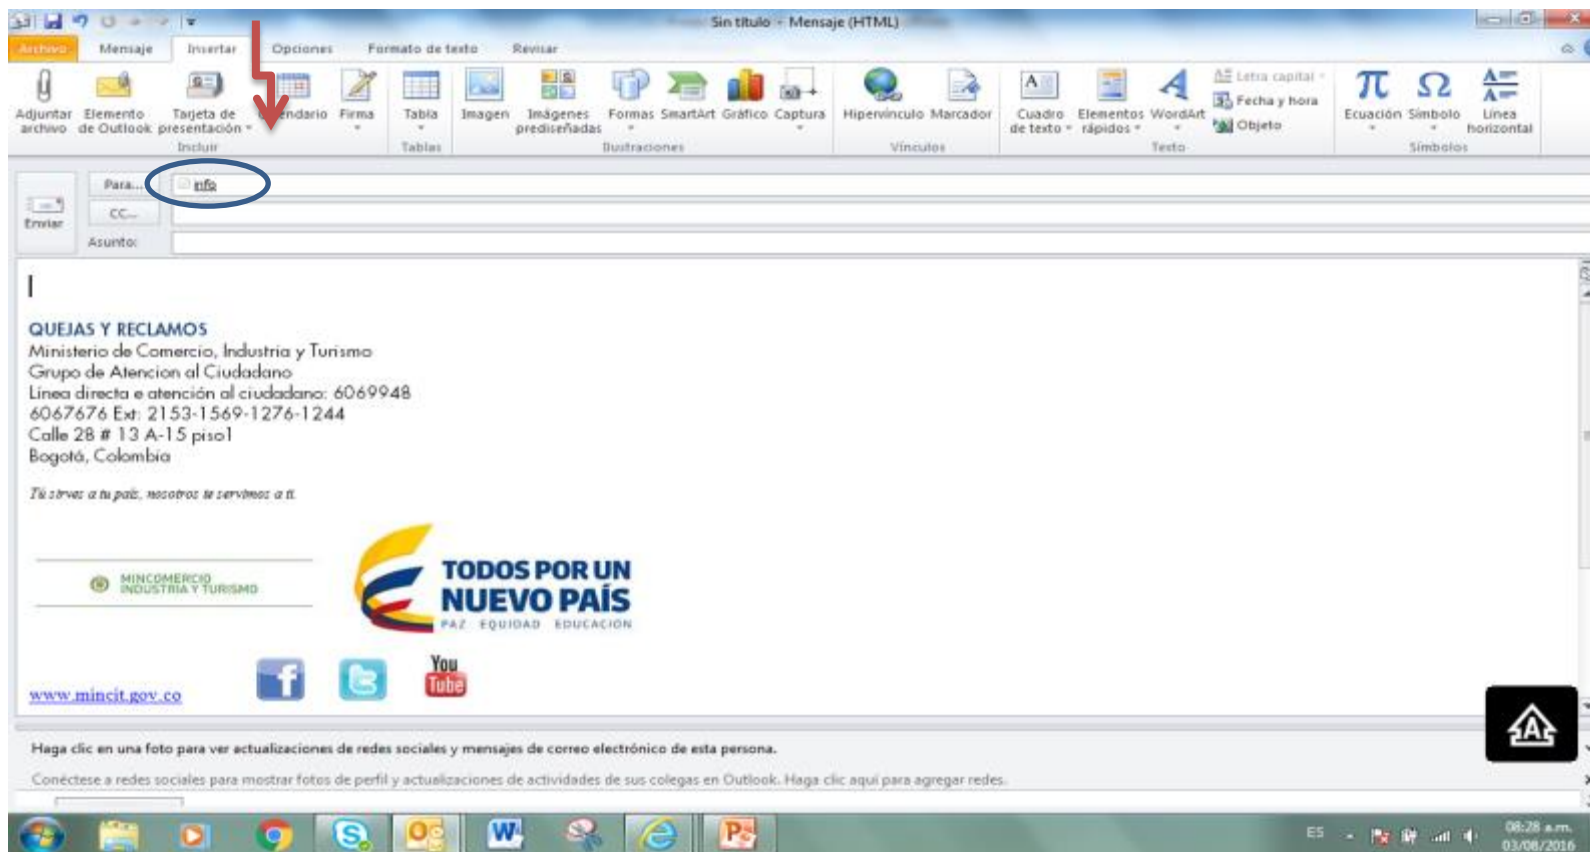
Sin título - Mensaje (HTML)

Archivo Mensaje Insertar Opciones Formato de texto Revisar

Adjuntar archivo Elemento de Outlook Tarjeta de presentación Calendario Firma
Incluir
Tabla
Tablas
Imagen Imágenes prediseñadas Formas SmartArt Gráfico Captura
Ilustraciones
Hipervínculo Marcador
Vínculos
Cuadro de texto Elementos rápidos WordArt Letra capital Fecha y hora Objeto
Texto
Ecuación Símbolo Línea horizontal
Símbolos

Enviar
Para... info
CC...
Asunto:

QUEJAS Y RECLAMOS
Ministerio de Comercio, Industria y Turismo
Grupo de Atencion al Ciudadano
Línea directa e atención al ciudadano: 6069948
6067676 Ext: 2153-1569-1276-1244
Calle 28 # 13 A-15 piso1
Bogotá, Colombia

Tú sirves a tu país, nosotros te servimos a ti.

MINCOMERCIO INDUSTRIA Y TURISMO

TODOS POR UN NUEVO PAÍS
PAZ EQUIDAD EDUCACION

www.mincit.gov.co

You Tube

Haga clic en una foto para ver actualizaciones de redes sociales y mensajes de correo electrónico de esta persona.

Conéctese a redes sociales para mostrar fotos de perfil y actualizaciones de actividades de sus colegas en Outlook. Haga clic aquí para agregar redes.

ES 08:28 a.m. 03/08/2016